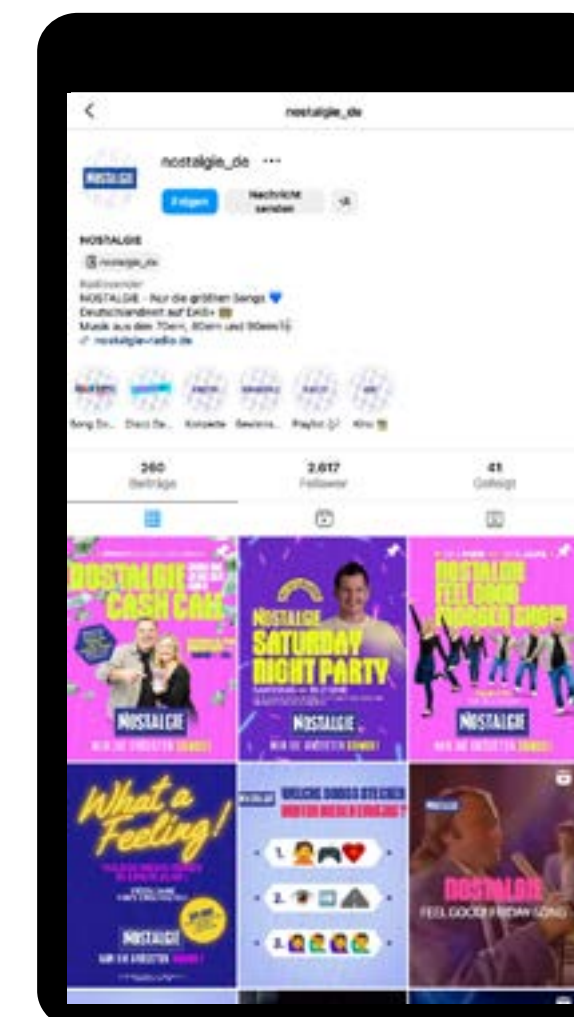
nostalgie_de

nostalgie_de ···

Folgen

Nachricht senden

NOSTALGIE

nostalgie_de

Radiosender

NOSTALGIE - Nur die größten Songs 💙

Deutschlandweit auf DAB+

Musik aus den 70ern, 80ern und 90ern

nostalgie-radio.de

Song Ro... Disco Se... Konzerte Gewinns... Playlist Kino

360 Beiträge

2.617 Follower

41 Gefolgt

NOSTALGIE CASH CALL

NOSTALGIE

NUR DIE GRÖSSTEN SONGS!

NOSTALGIE SATURDAY NIGHT PARTY

NOSTALGIE

NUR DIE GRÖSSTEN SONGS!

NOSTALGIE FEEL GOOD MORGEN SHOW

NOSTALGIE

NUR DIE GRÖSSTEN SONGS!

What a Feeling!

NOSTALGIE

NUR DIE GRÖSSTEN SONGS!

WELCHE DISCO STECKEN HINTER DIESEN EMOJIS?

1.

2.

3.

NOSTALGIE

FEEL GOOD FRIDAY SONG